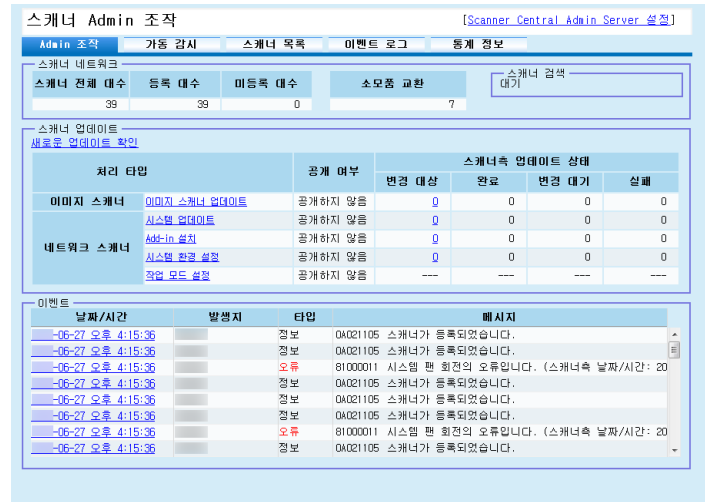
스캐너 Admin 조작

[Scanner Central Admin Server 설정]

Admin 조작 | 가동 감시 | 스캐너 목록 | 이벤트 로그 | 통계 정보

스캐너 네트워크

| 스캐너 전체 대수 | 등록 대수 | 미등록 대수 | 소모품 교환 |
|---|---|---|---|
| 39 | 39 | 0 | 7 |

스캐너 검색
대기

스캐너 업데이트
새로운 업데이트 확인

| 처리 타입 | | 공개 여부 | 변경 대상 | 완료 | 변경 대기 | 실패 |
|---|---|---|---|---|---|---|
| 이미지 스캐너 | 이미지 스캐너 업데이트 | 공개하지 않음 | 0 | 0 | 0 | 0 |
| 네트워크 스캐너 | 시스템 업데이트 | 공개하지 않음 | 0 | 0 | 0 | 0 |
| | Add-in 설치 | 공개하지 않음 | 0 | 0 | 0 | 0 |
| | 시스템 환경 설정 | 공개하지 않음 | 0 | 0 | 0 | 0 |
| | 작업 모드 설정 | 공개하지 않음 | --- | --- | --- | --- |

스캐너측 업데이트 상태

이벤트

| 날짜/시간 | 발생지 | 타입 | 메시지 |
|---|---|---|---|
| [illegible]-06-27 오후 4:15:36 | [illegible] | 정보 | 0A021105 스캐너가 등록되었습니다. |
| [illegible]-06-27 오후 4:15:36 | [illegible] | 정보 | 0A021105 스캐너가 등록되었습니다. |
| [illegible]-06-27 오후 4:15:36 | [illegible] | 오류 | 81000011 시스템 팬 회전의 오류입니다. (스캐너측 날짜/시간: 20 |
| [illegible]-06-27 오후 4:15:36 | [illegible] | 정보 | 0A021105 스캐너가 등록되었습니다. |
| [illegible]-06-27 오후 4:15:36 | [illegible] | 정보 | 0A021105 스캐너가 등록되었습니다. |
| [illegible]-06-27 오후 4:15:36 | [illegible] | 정보 | 0A021105 스캐너가 등록되었습니다. |
| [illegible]-06-27 오후 4:15:36 | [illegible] | 오류 | 81000011 시스템 팬 회전의 오류입니다. (스캐너측 날짜/시간: 20 |
| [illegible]-06-27 오후 4:15:36 | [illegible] | 정보 | 0A021105 스캐너가 등록되었습니다. |